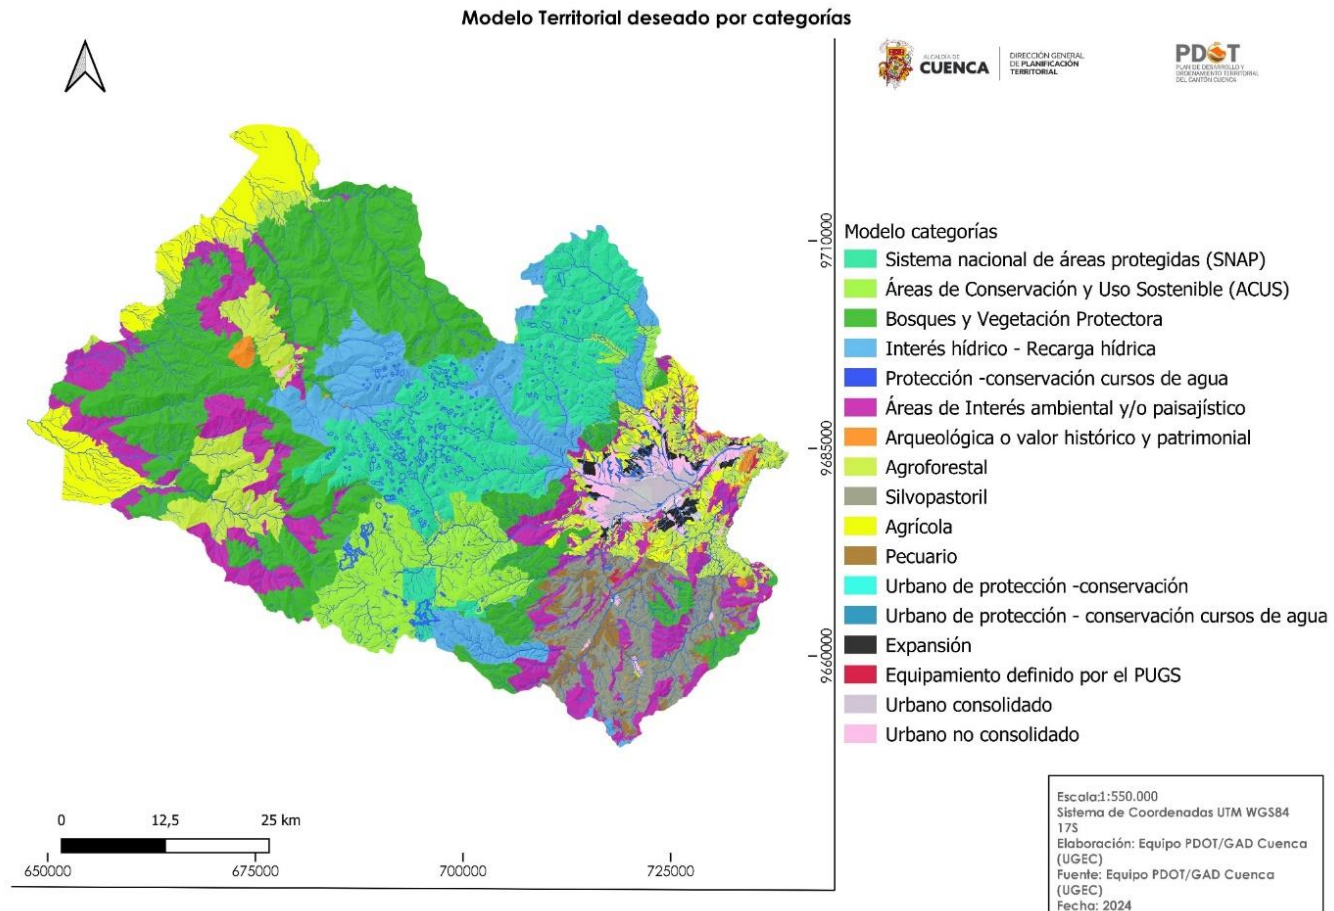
Modelo Territorial deseado por categorías

ALCALDÍA DE CUENCA | DIRECCIÓN GENERAL DE PLANIFICACIÓN TERRITORIAL

PDOT PLAN DE DESARROLLO Y ORDENAMIENTO TERRITORIAL DEL CANTÓN CUENCA

9710000

9685000

9660000

Modelo categorías
Sistema nacional de áreas protegidas (SNAP)
Áreas de Conservación y Uso Sostenible (ACUS)
Bosques y Vegetación Protectora
Interés hídrico - Recarga hídrica
Protección -conservación cursos de agua
Áreas de Interés ambiental y/o paisajístico
Arqueológica o valor histórico y patrimonial
Agroforestal
Silvopastoril
Agrícola
Pecuario
Urbano de protección -conservación
Urbano de protección - conservación cursos de agua
Expansión
Equipamiento definido por el PUGS
Urbano consolidado
Urbano no consolidado

0 12,5 25 km

650000 675000 700000 725000

Escala:1:550.000
Sistema de Coordenadas UTM WGS84 17S
Elaboración: Equipo PDOT/GAD Cuenca (UGEC)
Fuente: Equipo PDOT/GAD Cuenca (UGEC)
Fecha: 2024